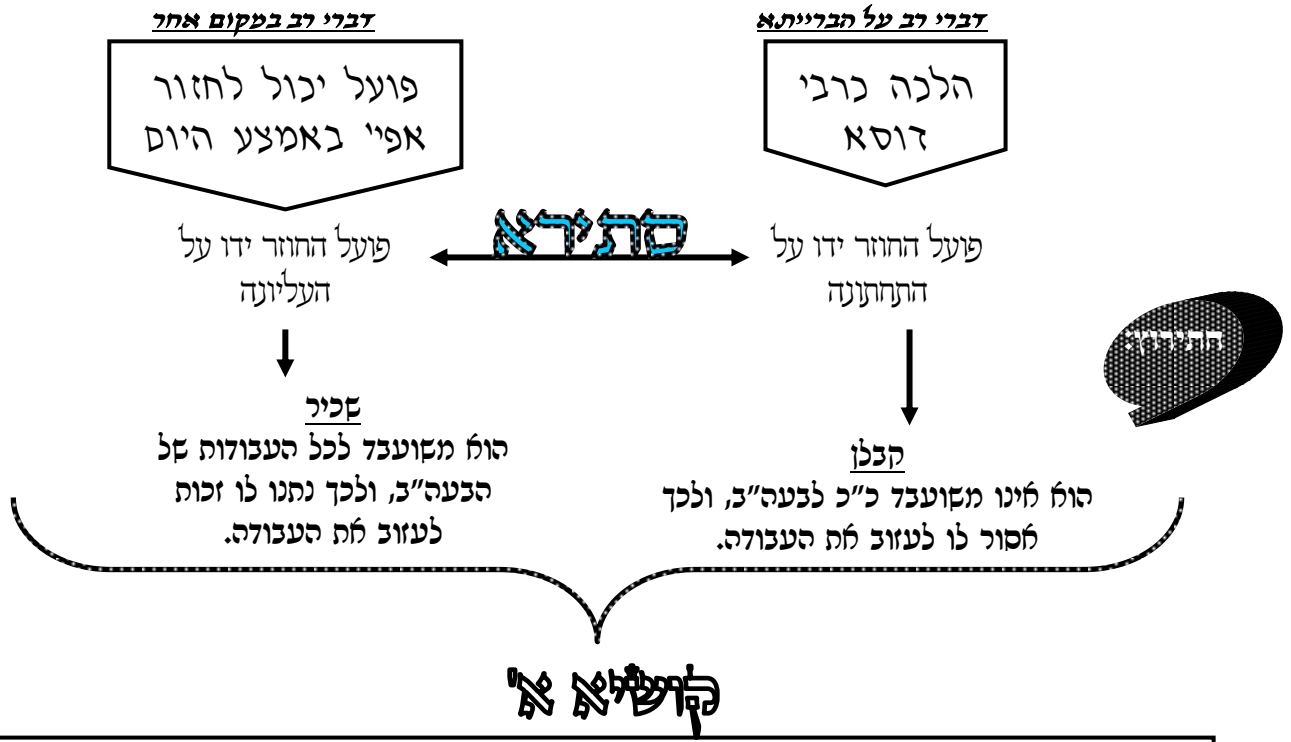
דברי רב על הברייתא

הלכה כרבי דוסא

דברי רב במקום אחר

פועל יכול לחזור אפי' באמצע היום

סתירא

פועל החוזר ידו על התחתונה

פועל החוזר ידו על העליונה

תירוץ

קבלן
הוא אינו משועבד כ"כ לבעה"ב, ולכך אסור לו לעזוב את העבודה.

שכיר
הוא משועבד לכל העבודות של הבעה"ב, ולכך נתנו לו זכות לעזוב את העבודה.

קושיא א'